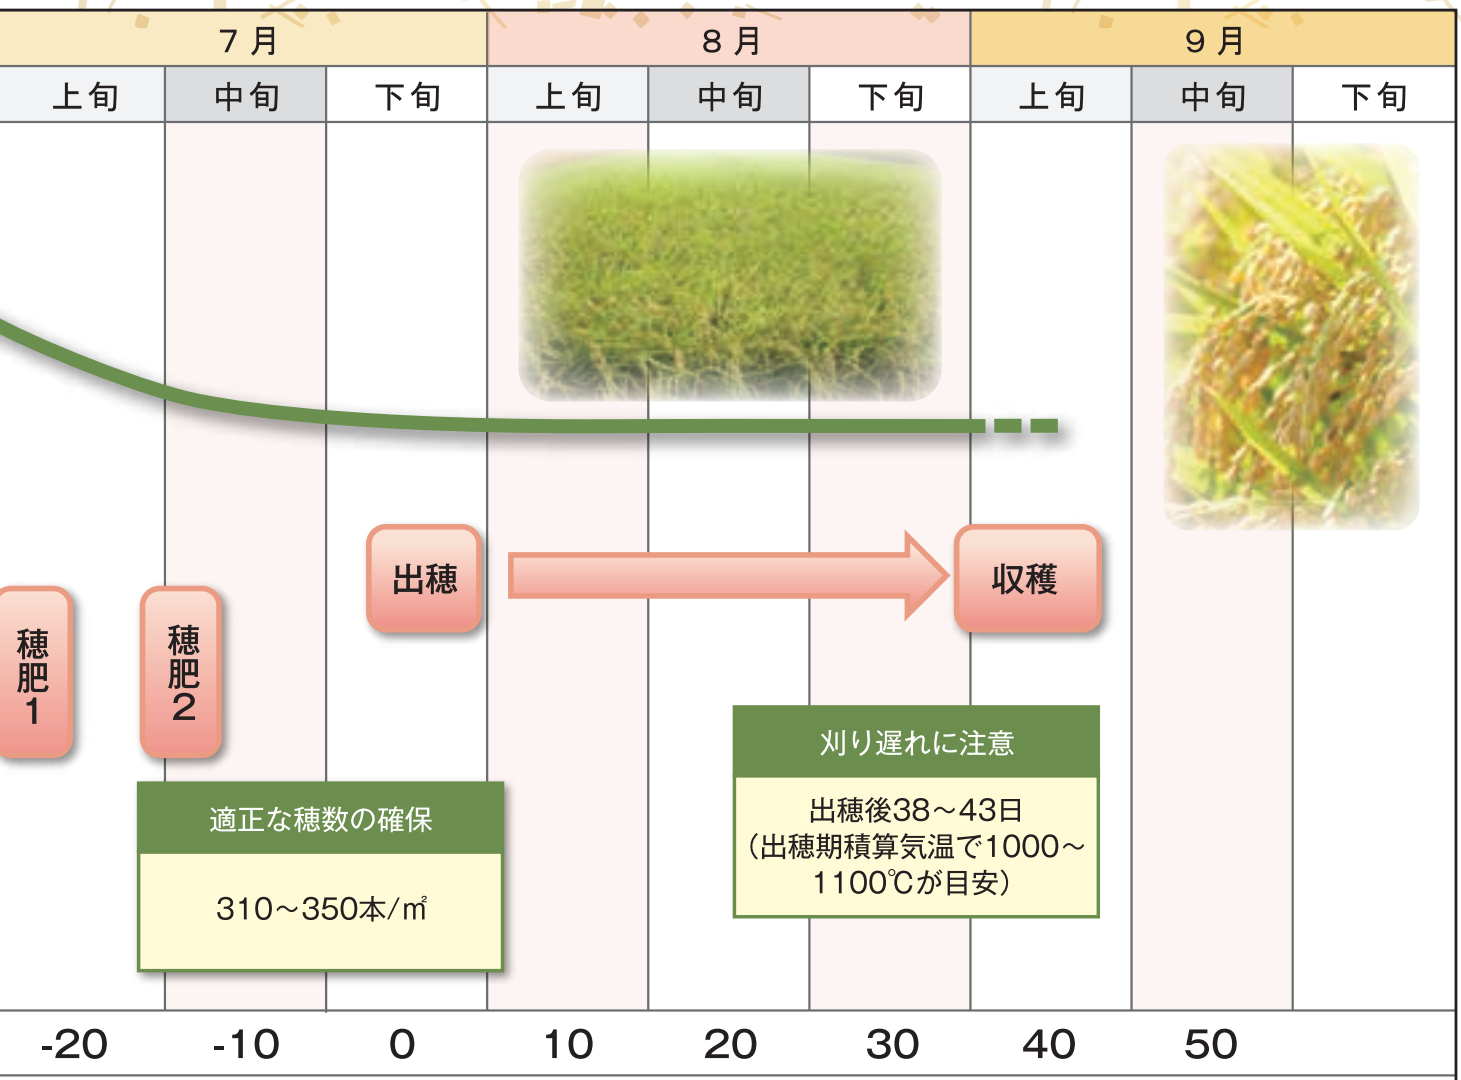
| 7月 | | | 8月 | | | 9月 | | |
|---|---|---|---|---|---|---|---|---|
| 上旬 | 中旬 | 下旬 | 上旬 | 中旬 | 下旬 | 上旬 | 中旬 | 下旬 |

出穂

収穫

穂肥1

穂肥2

刈り遅れに注意

出穂後38～43日（出穂期積算気温で1000～1100℃が目安）

適正な穂数の確保

310～350本/㎡

-20 -10 0 10 20 30 40 50